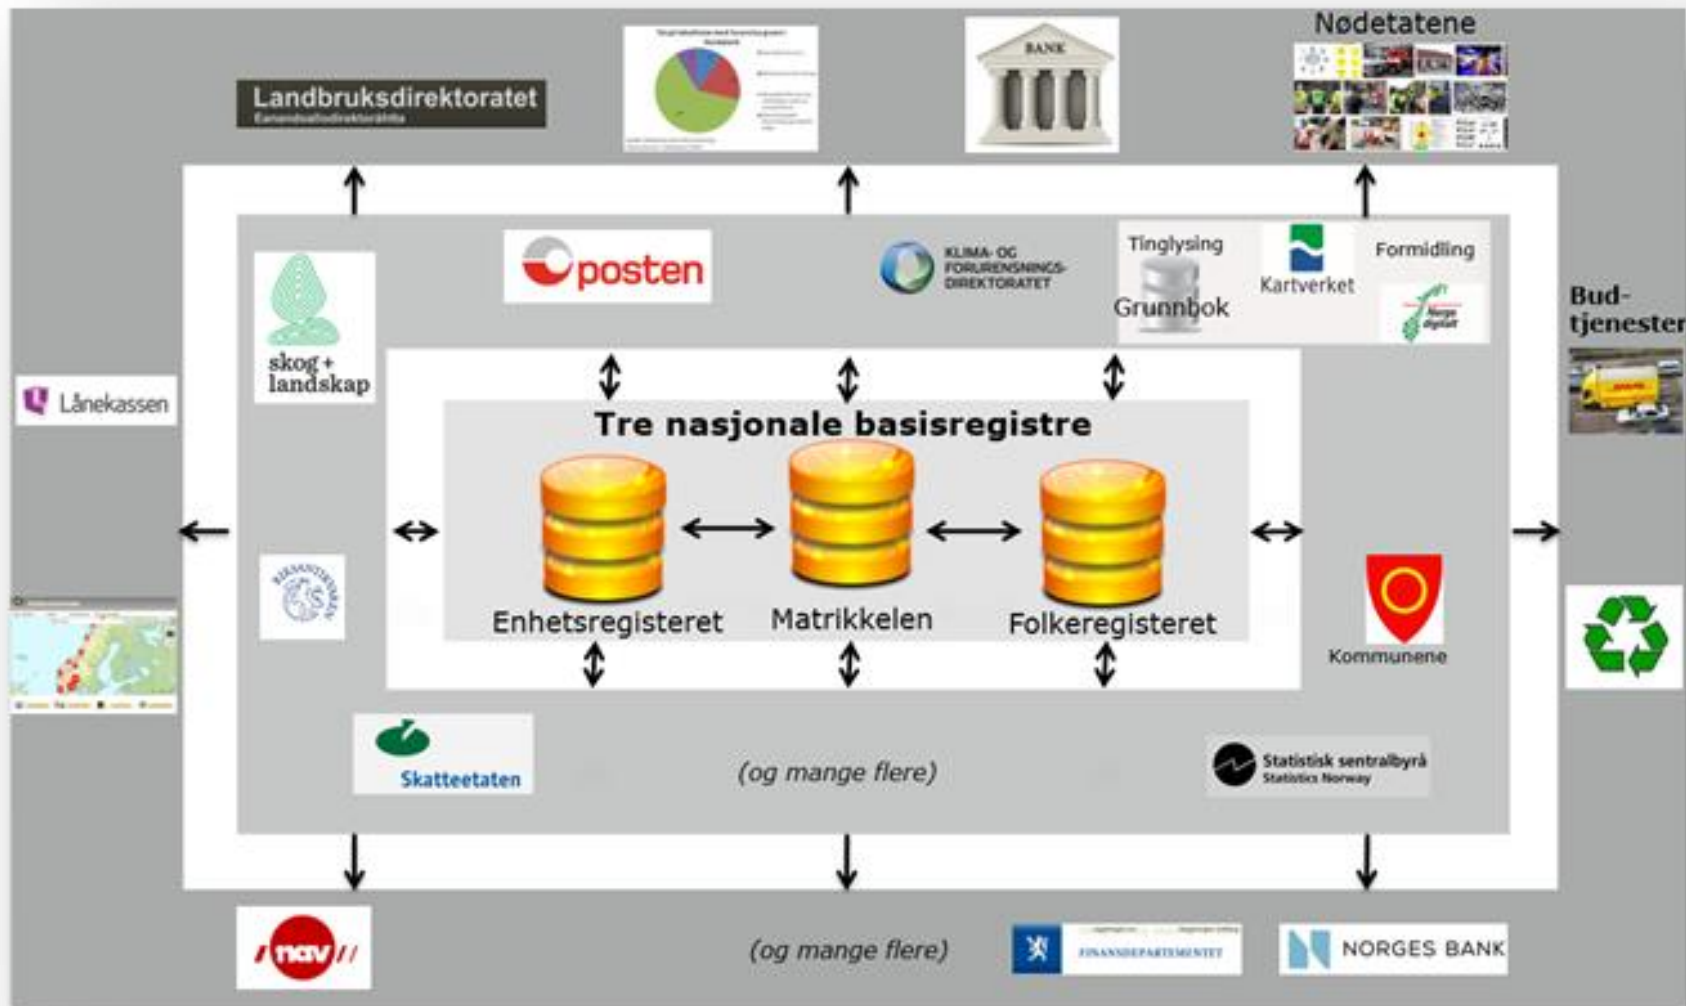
Landbruksdirektoratet
Eanandoallodirektoráhtta

BANK

Nødetatene

posten

KLIMA- OG FORURENSNINGS-DIREKTORATET

Tinglysing
Grunnbok
Kartverket
Formidling
Norge digitalt

skog + landskap

Bud-tjenester

Lånekassen

Tre nasjonale basisregistre

Enhetsregisteret
Matrikkelen
Folkeregisteret

RIKSANTIKVAREN

Kommunene

Skatteetaten

(og mange flere)

Statistisk sentralbyrå
Statistics Norway

nav

(og mange flere)

FINANSDEPARTEMENTET

NORGES BANK